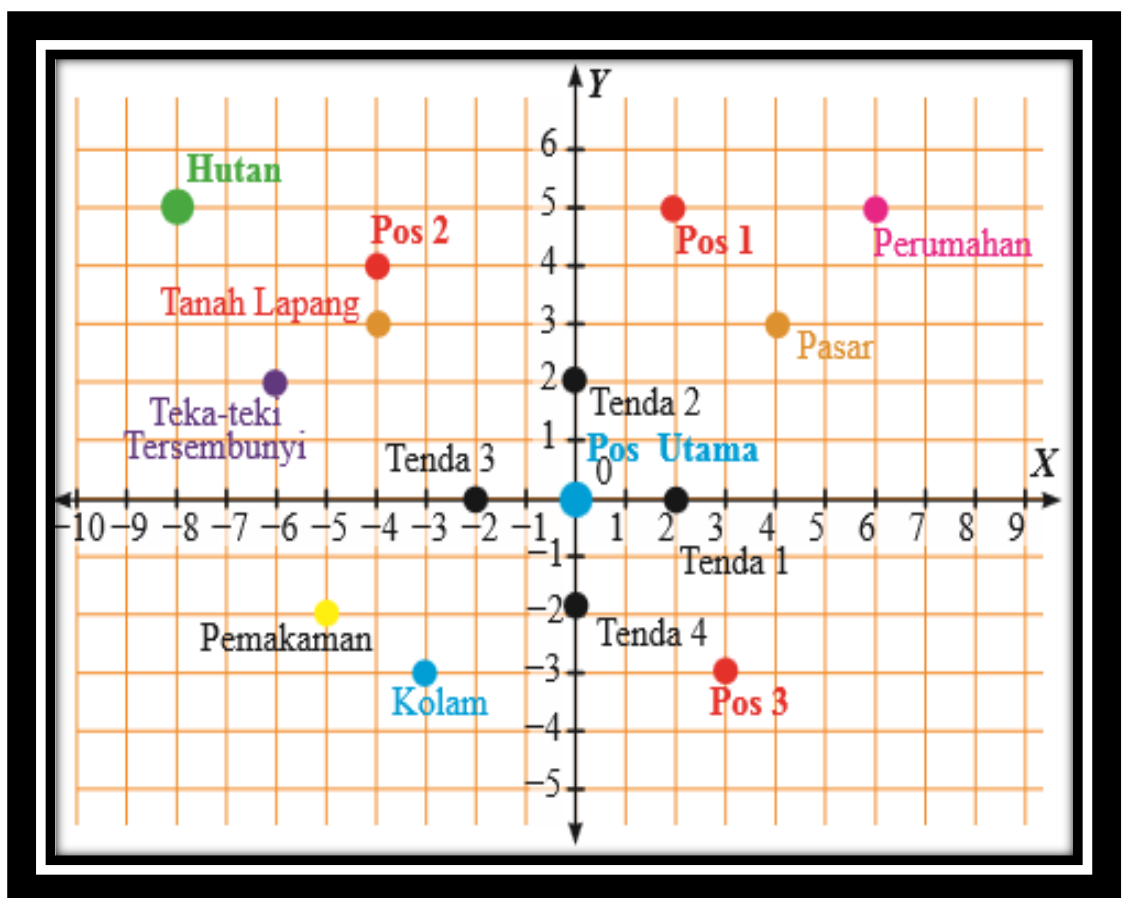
Y

6
5
4
3
2
1
0
−1
−2
−3
−4
−5

X

−10 −9 −8 −7 −6 −5 −4 −3 −2 −1 1 2 3 4 5 6 7 8 9

Hutan

Pos 2

Pos 1

Perumahan

Tanah Lapang

Pasar

Teka-teki Tersembunyi

Tenda 2

Tenda 3

Pos Utama

Tenda 1

Pemakaman

Tenda 4

Kolam

Pos 3